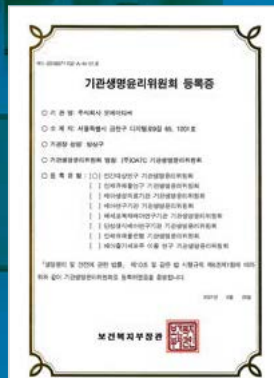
제 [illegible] 호

기관생명윤리위원회 등록증

○ 기 관 명 : 주식회사 오에이티씨

○ 소 재 지 : 서울특별시 금천구 디지털로9길 65, 1201호

○ 기관장 성명 : 방상구

○ 기관생명윤리위원회 명칭 : (주)OATC 기관생명윤리위원회

○ 등 록 유 형 : [ ○ ] 인간대상연구 기관생명윤리위원회
[ ] 인체유래물연구 기관생명윤리위원회
[ ] 배아생성의료기관 기관생명윤리위원회
[ ] 배아연구기관 기관생명윤리위원회
[ ] 체세포복제배아연구기관 기관생명윤리위원회
[ ] 단성생식배아연구기관 기관생명윤리위원회
[ ] 인체유래물은행 기관생명윤리위원회
[ ] 배아줄기세포주 이용 연구 기관생명윤리위원회

「생명윤리 및 안전에 관한 법률」 제10조 및 같은 법 시행규칙 제6조제1항에 따라 위와 같이 기관생명윤리위원회의 등록하였음을 증명합니다.

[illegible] 년 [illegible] 월 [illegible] 일

보건복지부장관